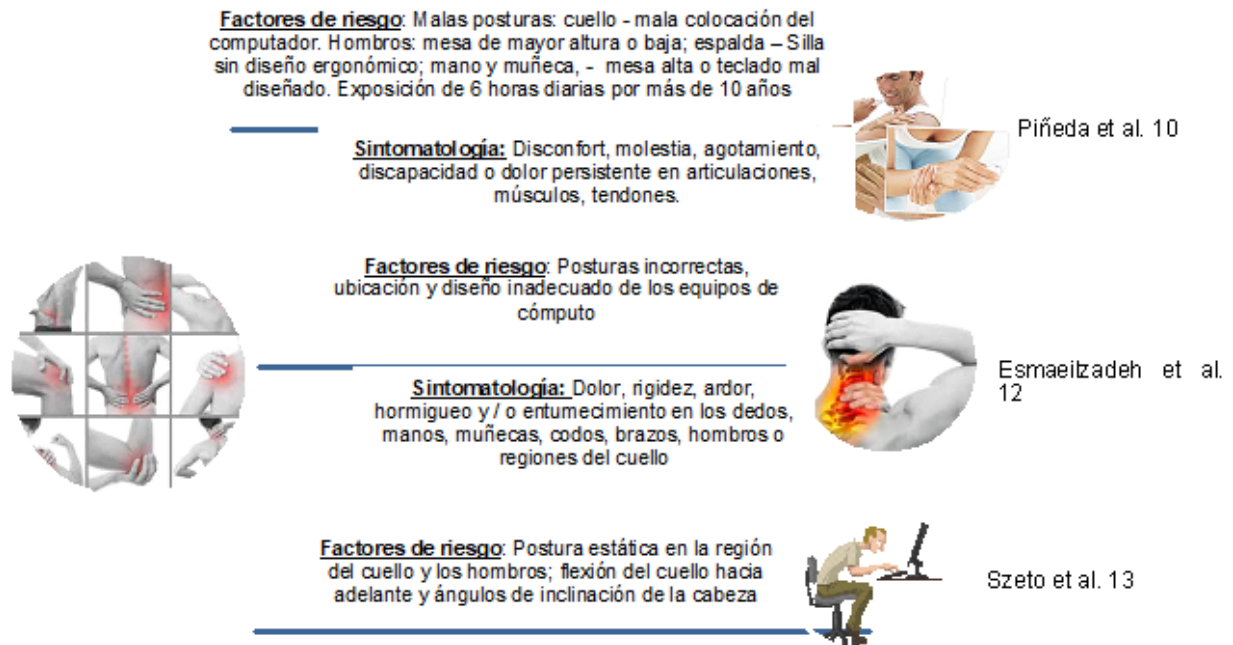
**Factores de riesgo**: Malas posturas: cuello - mala colocación del computador. Hombros: mesa de mayor altura o baja; espalda – Silla sin diseño ergonómico; mano y muñeca, - mesa alta o teclado mal diseñado. Exposición de 6 horas diarias por más de 10 años

**Sintomatología:** Disconfort, molestia, agotamiento, discapacidad o dolor persistente en articulaciones, músculos, tendones.

Piñeda et al. 10

**Factores de riesgo**: Posturas incorrectas, ubicación y diseño inadecuado de los equipos de cómputo

**Sintomatología:** Dolor, rigidez, ardor, hormigueo y / o entumecimiento en los dedos, manos, muñecas, codos, brazos, hombros o regiones del cuello

Esmaeilzadeh et al. 12

**Factores de riesgo**: Postura estática en la región del cuello y los hombros; flexión del cuello hacia adelante y ángulos de inclinación de la cabeza

Szeto et al. 13